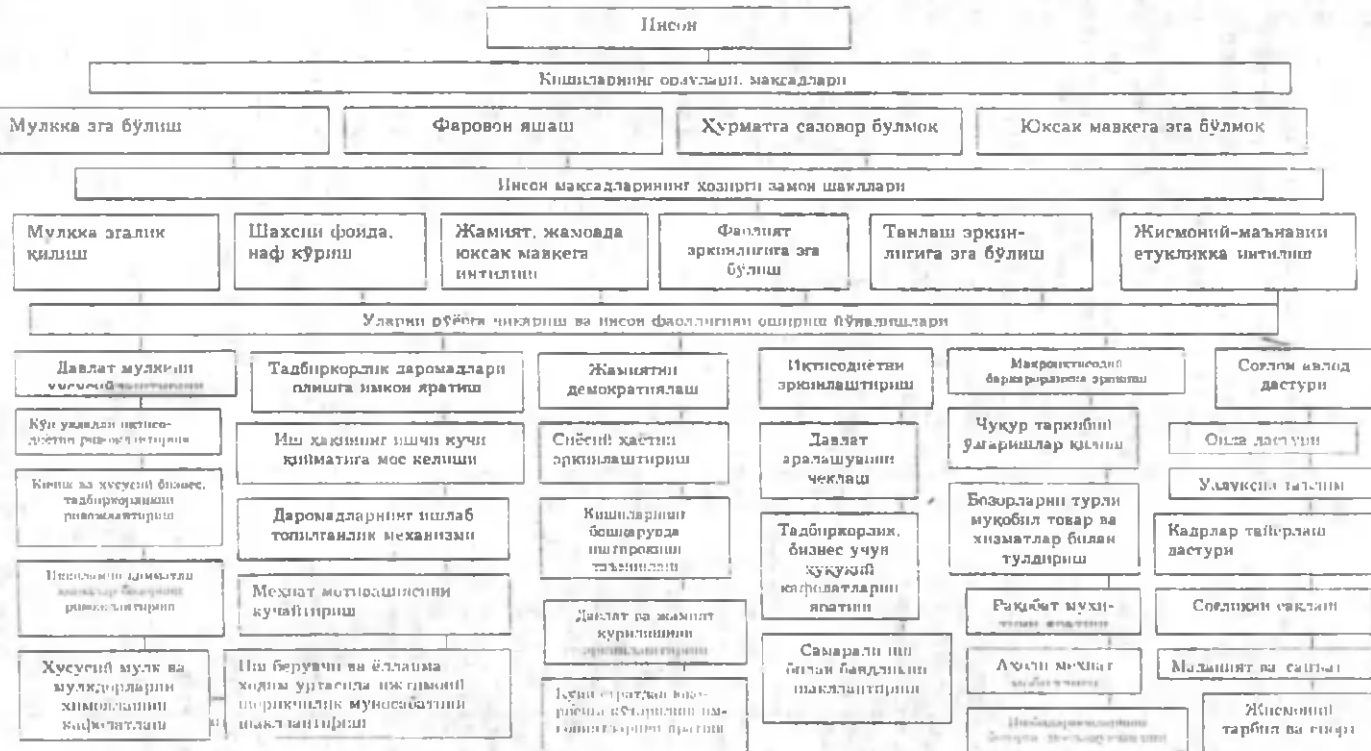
Инсон

Кишиларнинг орзулари, мақсадлари

Мулкка эга бўлиш

Фаровон яшаш

Ҳурматга сазовор бўлмоқ

Юксак мавқега эга бўлмоқ

Инсон мақсадларининг ҳозирги замон шакллари

Мулкка эгалик қилиш

Шахсий фойда, наф кўриш

Жамият, жамоада юксак мавқега интилиш

Фаолият эркинлигига эга бўлиш

Танлаш эркинлигига эга бўлиш

Жисмоний-маънавий етукликка интилиш

Уларни рўёбга чиқариш ва инсон фаоллигини ошириш йўналишлари

Давлат мулкини хусусийлаштириш

Кўп укладли иқтисодиётни ривожлантириш

Кичик ва хусусий бизнес, тадбиркорликни ривожлантириш

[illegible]

Хусусий мулк ва мулкдорларни ҳимоялашни кафолатлаш

Тадбиркорлик даромадлари олишга имкон яратиш

Иш ҳақининг ишчи кучи қийматига мос келиши

Даромадларнинг ишлаб топилганлик механизми

Меҳнат мотивациясини кучайтириш

Иш берувчи ва ёлланма ходим ўртасида ижтимоий шериклик муносабатини шакллантириш

Жамиятни демократлаш

Сиёсий ҳаётни эркинлаштириш

Кишиларнинг бошқарувда иштирокини таъминлаш

Давлат ва жамият қурилишини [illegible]

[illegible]

Иқтисодиётни эркинлаштириш

Давлат аралашувини чеклаш

Тадбиркорлик, бизнес учун ҳуқуқий кафолатларни яратиш

Самарали иш билан бандликни шакллантириш

Макроиқтисодий барқарорликни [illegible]

Чуқур таркибий ўзгаришлар қилиш

Бозорларни турли муқобил товар ва хизматлар билан тўлдириш

Рақобат муҳитини яратиш

Ақлий меҳнат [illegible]

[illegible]

Соғлом авлод дастури

Оила дастури

Ўзлуксиз таълим

Кадрлар тайёрлаш дастури

Соғлиқни сақлаш

Маданият ва санъат

Жисмоний тарбия ва спорт